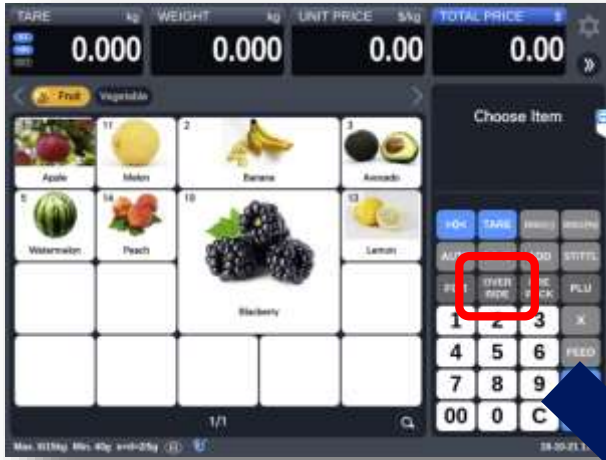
TARE kg
0.000
WEIGHT kg
0.000
UNIT PRICE $/kg
0.00
TOTAL PRICE $
0.00

Fruit
Vegetable

1
Apple
11
Melon
2
Banana
3
Avocado
5
Watermelon
14
Peach
10
Blackberry
12
Lemon

1/1

Choose Item

>0<
TARE
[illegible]
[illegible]
AU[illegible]
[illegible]OD
STRTL
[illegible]
OVER RIDE
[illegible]
PLU
1
2
3
X
4
5
6
FEED
7
8
9
00
0
C

Max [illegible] Min 40g e=d=20g
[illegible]